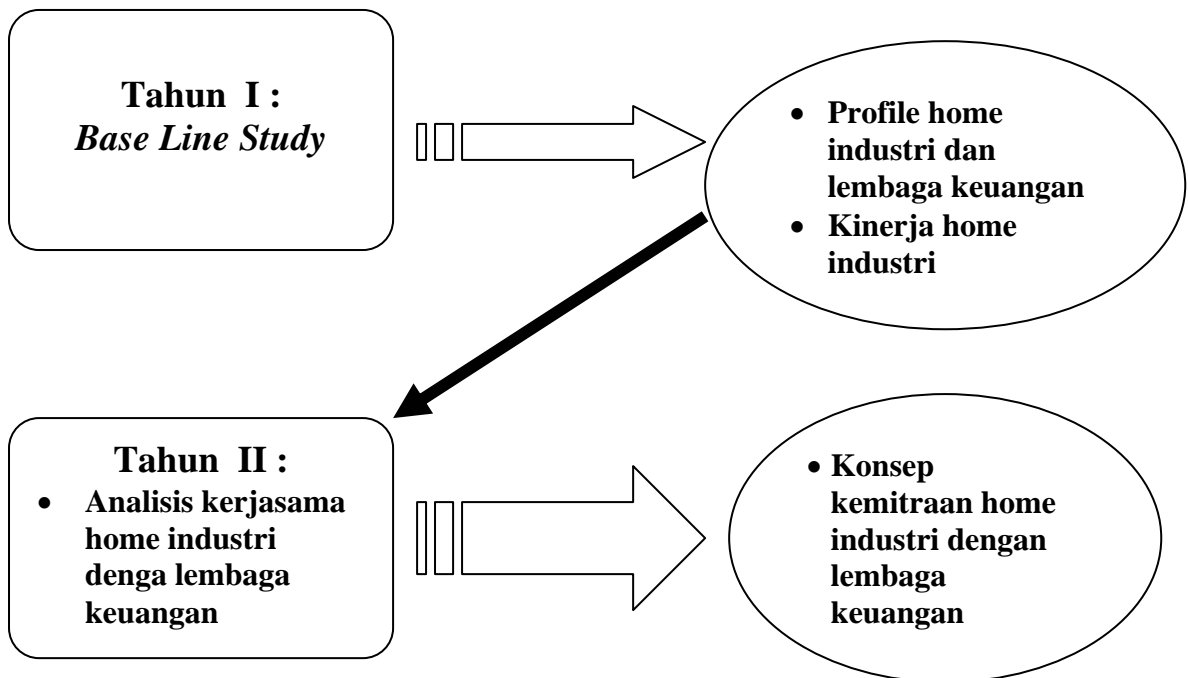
**Tahun I :**
***Base Line Study***

- **Profile home industri dan lembaga keuangan**
- **Kinerja home industri**

**Tahun II :**
- **Analisis kerjasama home industri denga lembaga keuangan**

- **Konsep kemitraan home industri dengan lembaga keuangan**